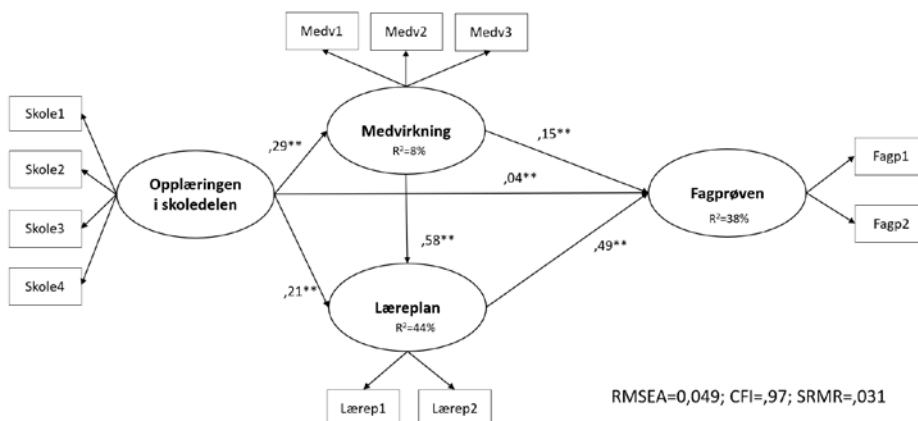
Medv1

Medv2

Medv3

Skole1

Skole2

Skole3

Skole4

Opplæringen i skoledelen

,29**

Medvirkning
$R^2$=8%

,15**

,04**

Fagprøven
$R^2$=38%

Fagp1

Fagp2

,58**

,49**

,21**

Læreplan
$R^2$=44%

Lærep1

Lærep2

RMSEA=0,049; CFI=,97; SRMR=,031